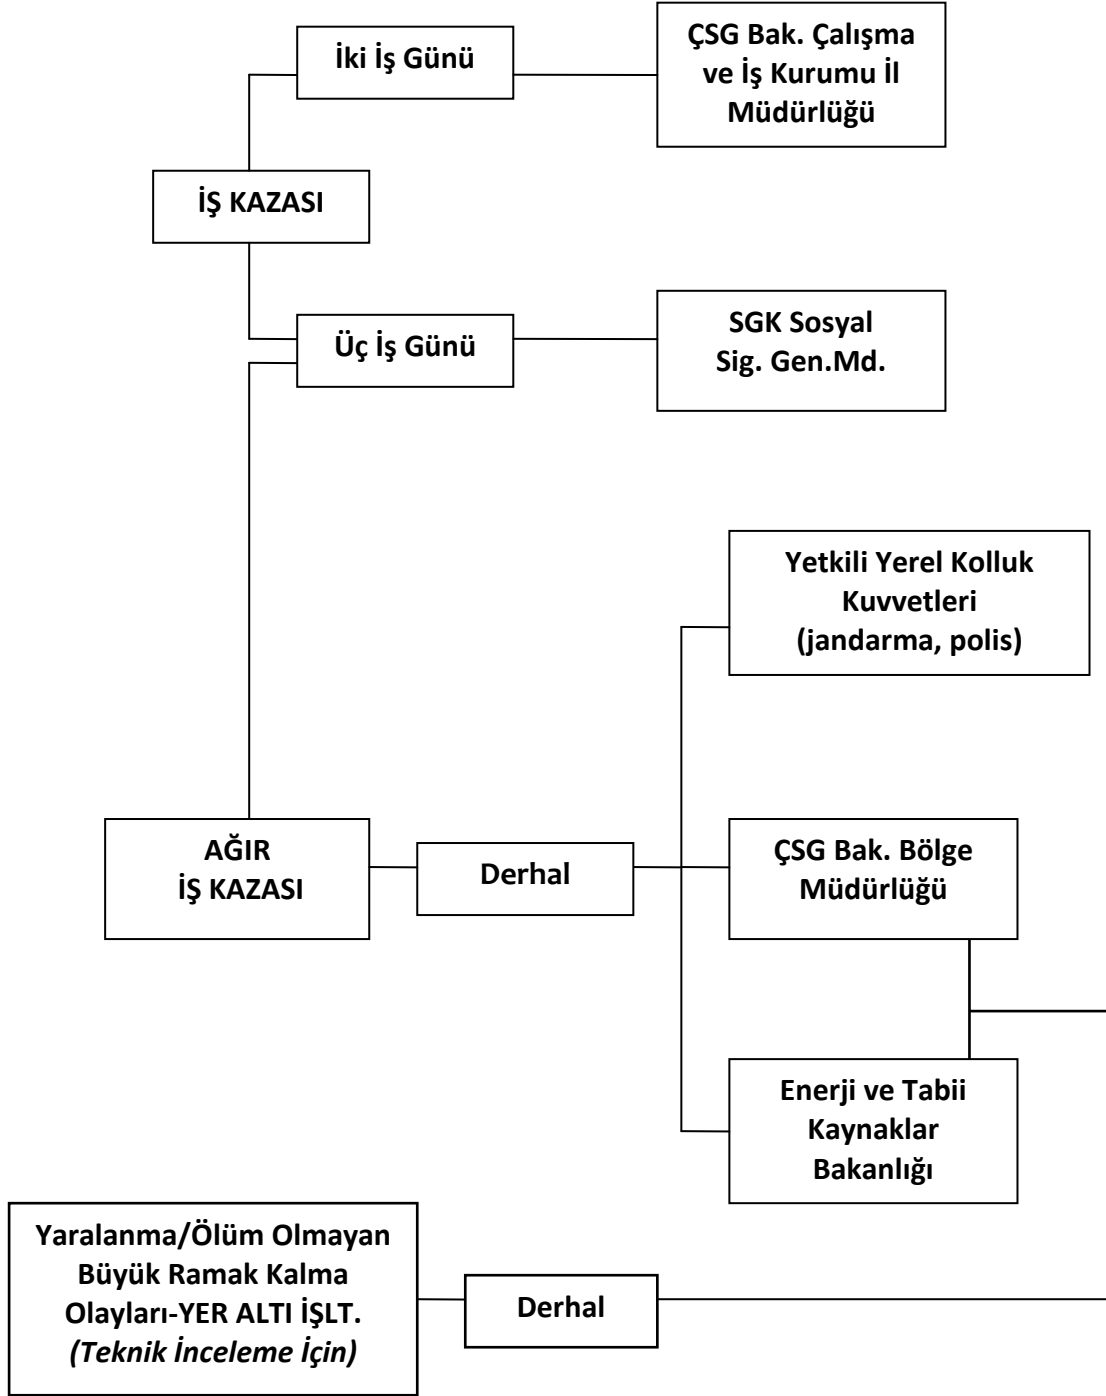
İki İş Günü

ÇSG Bak. Çalışma ve İş Kurumu İl Müdürlüğü

İŞ KAZASI

Üç İş Günü

SGK Sosyal Sig. Gen.Md.

Yetkili Yerel Kolluk Kuvvetleri (jandarma, polis)

AĞIR İŞ KAZASI

Derhal

ÇSG Bak. Bölge Müdürlüğü

Enerji ve Tabii Kaynaklar Bakanlığı

Yaralanma/Ölüm Olmayan Büyük Ramak Kalma Olayları-YER ALTI İŞLT. *(Teknik İnceleme İçin)*

Derhal